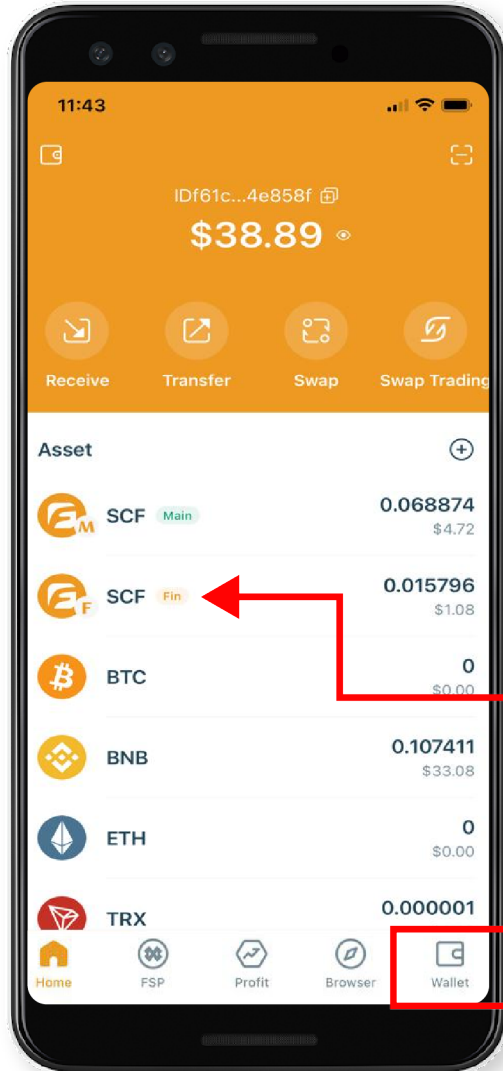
11:43

IDf61c...4e858f

$38.89

Receive
Transfer
Swap
Swap Trading

Asset

SCF Main
0.068874
$4.72

SCF Fin
0.015796
$1.08

BTC
0
$0.00

BNB
0.107411
$33.08

ETH
0
$0.00

TRX
0.000001

Home
FSP
Profit
Browser
Wallet